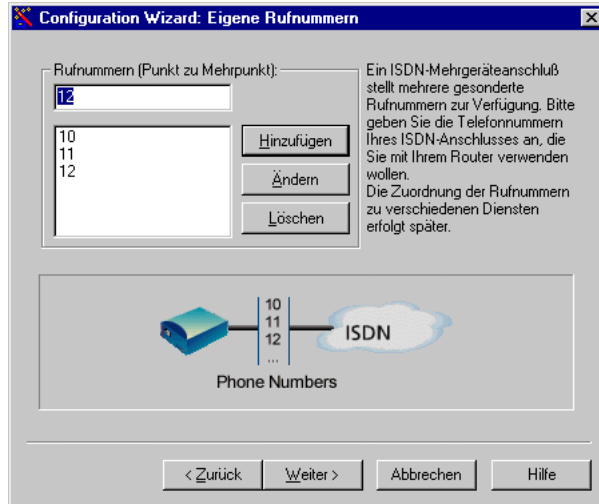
Configuration Wizard: Eigene Rufnummern

Rufnummern (Punkt zu Mehrpunkt):

12

10
11
12

Hinzufügen

Ändern

Löschen

Ein ISDN-Mehrgeräteanschluß stellt mehrere gesonderte Rufnummern zur Verfügung. Bitte geben Sie die Telefonnummern Ihres ISDN-Anschlusses an, die Sie mit Ihrem Router verwenden wollen.
Die Zuordnung der Rufnummern zu verschiedenen Diensten erfolgt später.

10
11
12
...

ISDN

Phone Numbers

< Zurück

Weiter >

Abbrechen

Hilfe